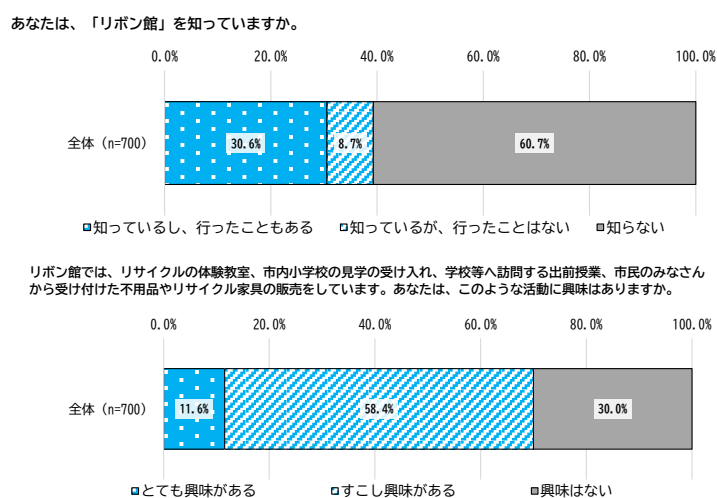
あなたは、「リボン館」を知っていますか。

0.0% 20.0% 40.0% 60.0% 80.0% 100.0%

全体（n=700）

30.6%

8.7%

60.7%

知っているし、行ったこともある 知っているが、行ったことはない 知らない

リボン館では、リサイクルの体験教室、市内小学校の見学の受け入れ、学校等へ訪問する出前授業、市民のみなさんから受け付けた不用品やリサイクル家具の販売をしています。あなたは、このような活動に興味はありますか。

0.0% 20.0% 40.0% 60.0% 80.0% 100.0%

全体（n=700）

11.6%

58.4%

30.0%

とても興味がある すこし興味がある 興味はない